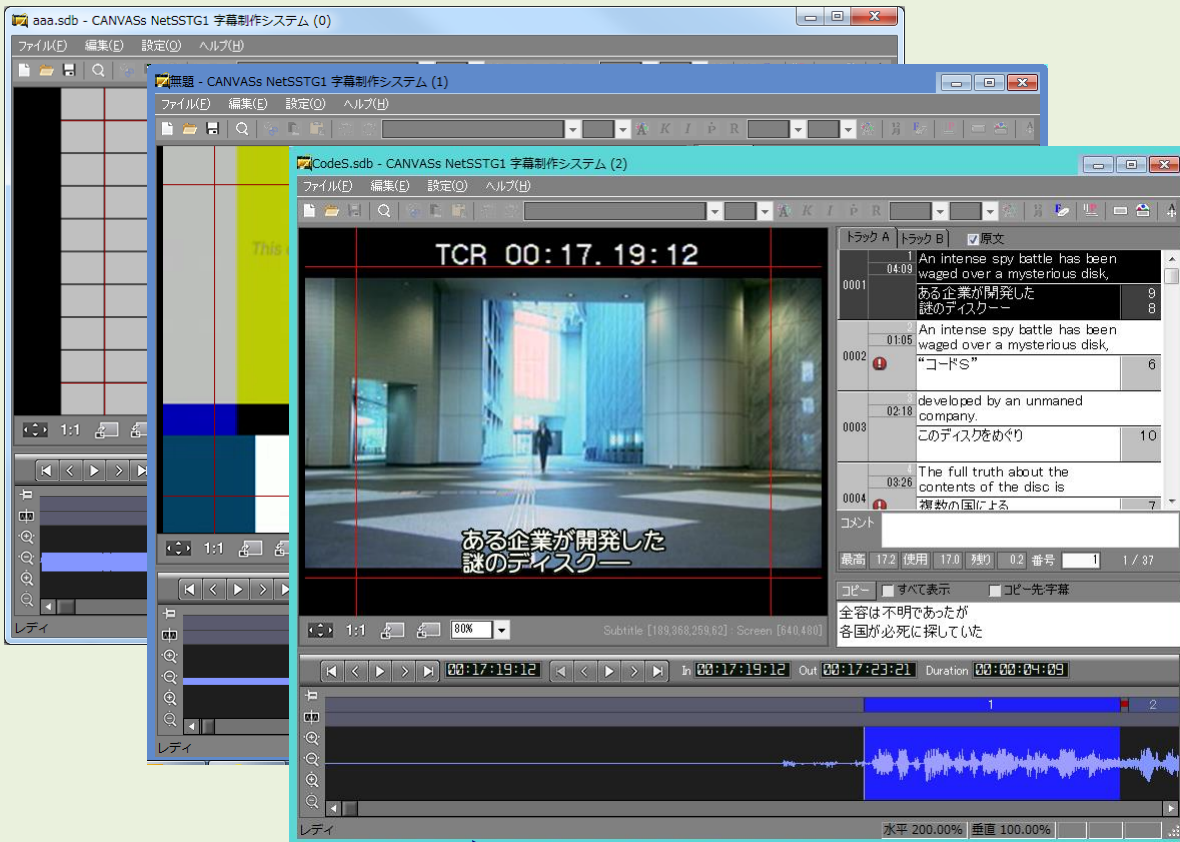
aaa.sdb - CANVASs NetSSTG1 字幕制作システム (0)
ファイル(F) 編集(E) 設定(O) ヘルプ(H)
1:1
レディ

無題 - CANVASs NetSSTG1 字幕制作システム (1)
ファイル(F) 編集(E) 設定(O) ヘルプ(H)
This
1:1
レディ

CodeS.sdb - CANVASs NetSSTG1 字幕制作システム (2)
ファイル(F) 編集(E) 設定(O) ヘルプ(H)
TCR 00:17.19:12
ある企業が開発した
謎のディスクー
1:1 80%
Subtitle [189,368,259,62] : Screen [640,480]

トラック A トラック B 原文

| | | | |
|---|---|---|---|
| 0001 | 1 04:09 | An intense spy battle has been waged over a mysterious disk, | |
| | | ある企業が開発した 謎のディスクー | 9 8 |
| 0002 | 2 01:05 | An intense spy battle has been waged over a mysterious disk, | |
| | | "コードS" | 6 |
| 0003 | 3 02:18 | developed by an unmaned company. | |
| | | このディスクをめぐり | 10 |
| 0004 | 4 03:26 | The full truth about the contents of the disc is | |
| | | 複数の国による | 7 |

コメント
最高 17.2 使用 17.0 残り 0.2 番号 1 1 / 37
コピー すべて表示 コピー先字幕
全容は不明であったが
各国が必死に探していた

00:17:19:12 In 00:17:19:12 Out 00:17:23:21 Duration 00:00:04:09
1 2
レディ 水平 200.00% 垂直 100.00%